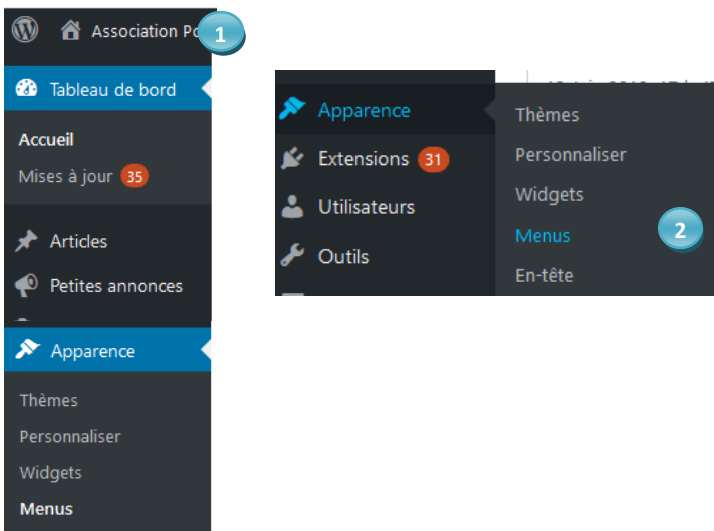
Association Po
1

Tableau de bord

Accueil
Mises à jour 35

Articles
Petites annonces

Apparence

Thèmes
Personnaliser
Widgets
Menus

Apparence
Extensions 31
Utilisateurs
Outils

Thèmes
Personnaliser
Widgets
Menus
En-tête
2